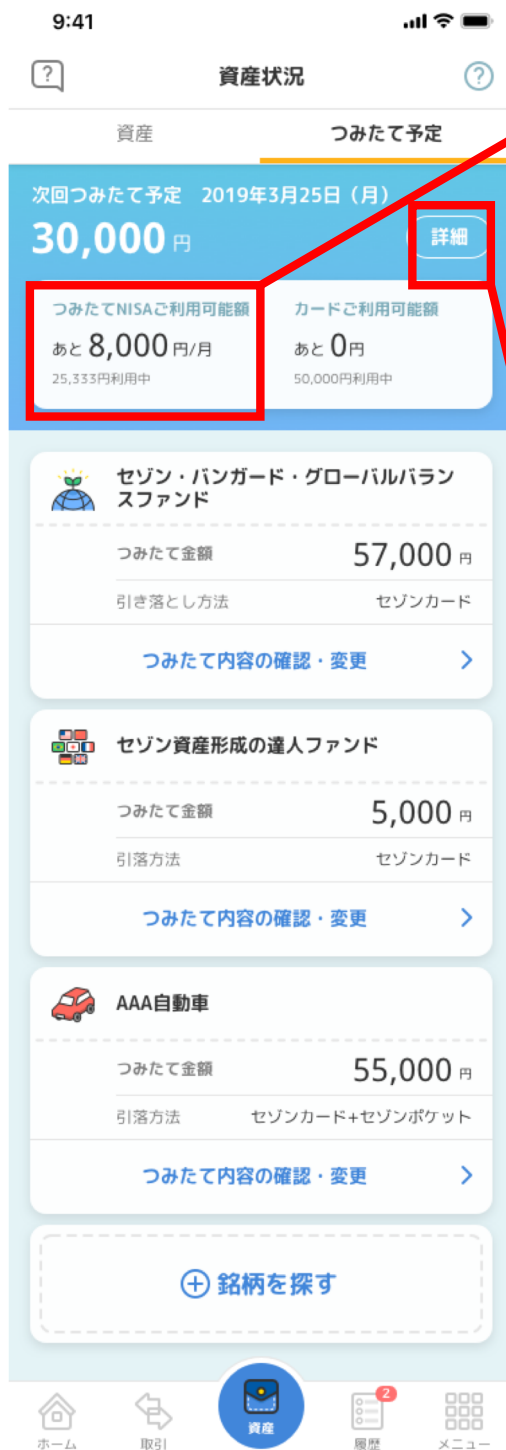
9:41

?

資産状況

?

資産

つみたて予定

次回つみたて予定 2019年3月25日（月）

30,000円

詳細

つみたてNISAご利用可能額

あと8,000円/月

25,333円利用中

カードご利用可能額

あと0円

50,000円利用中

セゾン・バンガード・グローバルバランスファンド

つみたて金額 57,000円

引き落とし方法 セゾンカード

つみたて内容の確認・変更 >

セゾン資産形成の達人ファンド

つみたて金額 5,000円

引落方法 セゾンカード

つみたて内容の確認・変更 >

AAA自動車

つみたて金額 55,000円

引落方法 セゾンカード+セゾンポケット

つみたて内容の確認・変更 >

⊕ 銘柄を探す

ホーム

取引

資産

2

履歴

メニュー